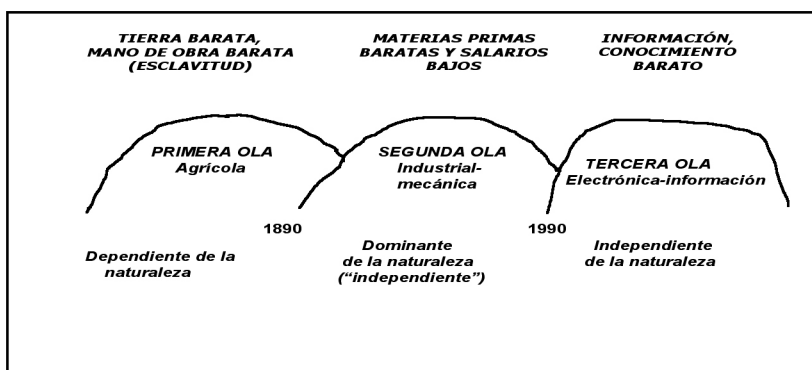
TIERRA BARATA, MANO DE OBRA BARATA (ESCLAVITUD)

MATERIAS PRIMAS BARATAS Y SALARIOS BAJOS

INFORMACIÓN, CONOCIMIENTO BARATO

PRIMERA OLA
Agrícola

SEGUNDA OLA
Industrial-mecánica

TERCERA OLA
Electrónica-información

1890

1990

Dependiente de la naturaleza

Dominante de la naturaleza ("independiente")

Independiente de la naturaleza